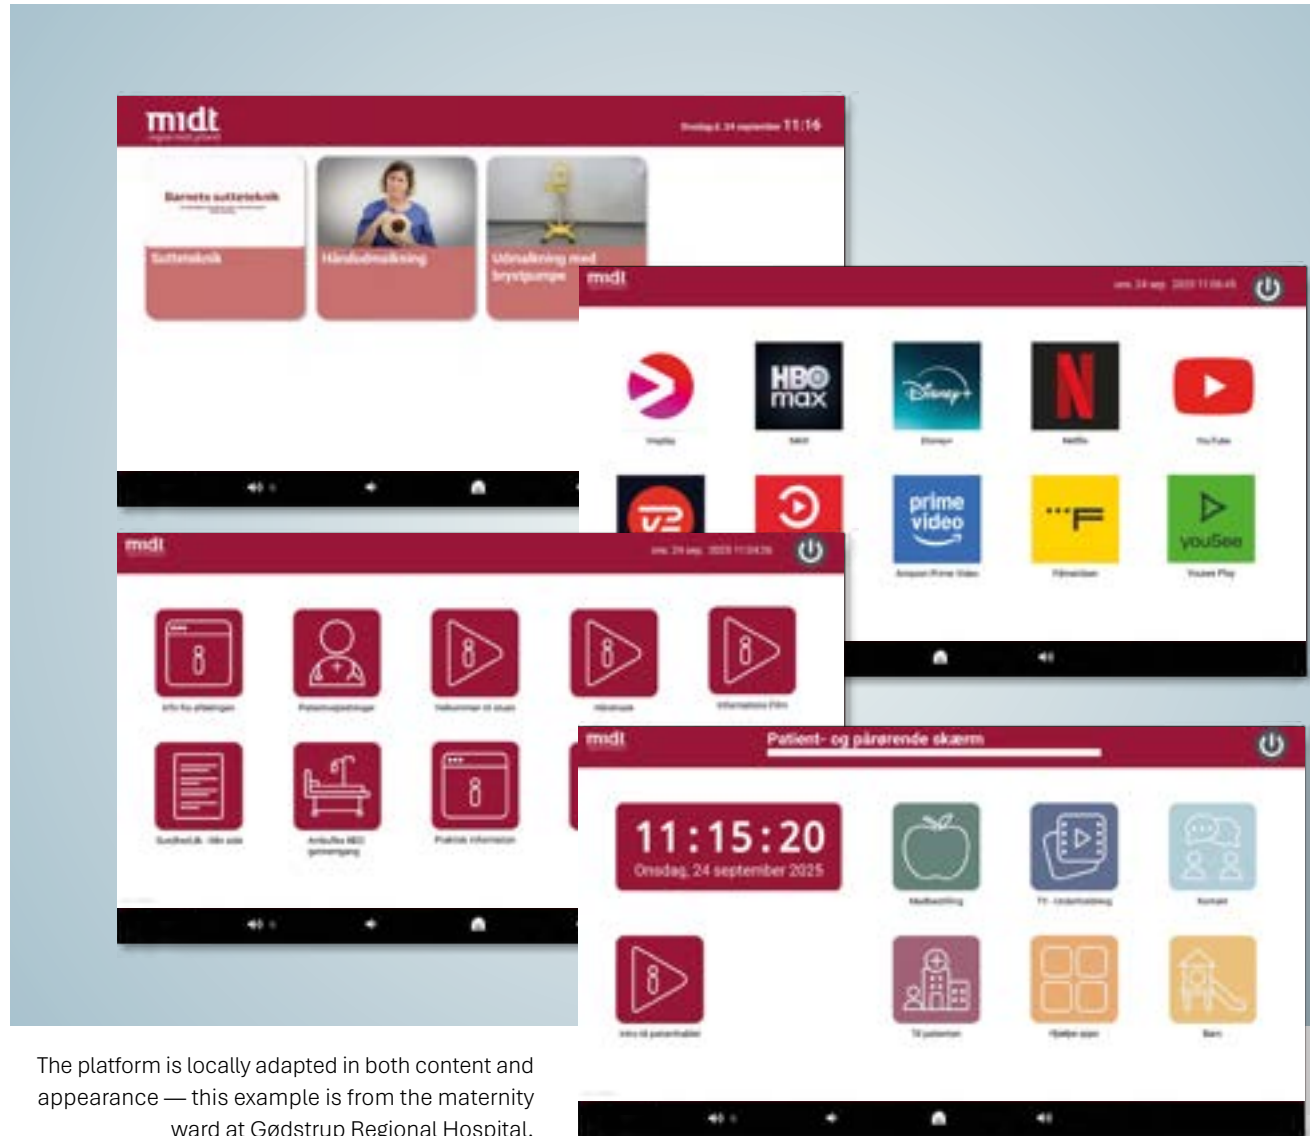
midt

11:16

Barnets sutteteknik

Sutteteknik

Håndudmalkning

Udmalkning med brystpumpe

midt

Viaplay

HBO max

max

Disney+

Netflix

YouTube

prime video

Amazon Prime Video

Filmstriben

youSee

Yousee Play

midt

Patientvejledninger

Velkommen til stuen

Informations Film

Praktisk information

midt

Patient- og pårørende skærm

11:15:20

Onsdag, 24 september 2025

Madbestilling

TV - Underholdning

Kontakt

Til patienten

Hjælpe apps

Børn

The platform is locally adapted in both content and appearance — this example is from the maternity ward at Gødstrup Regional Hospital.